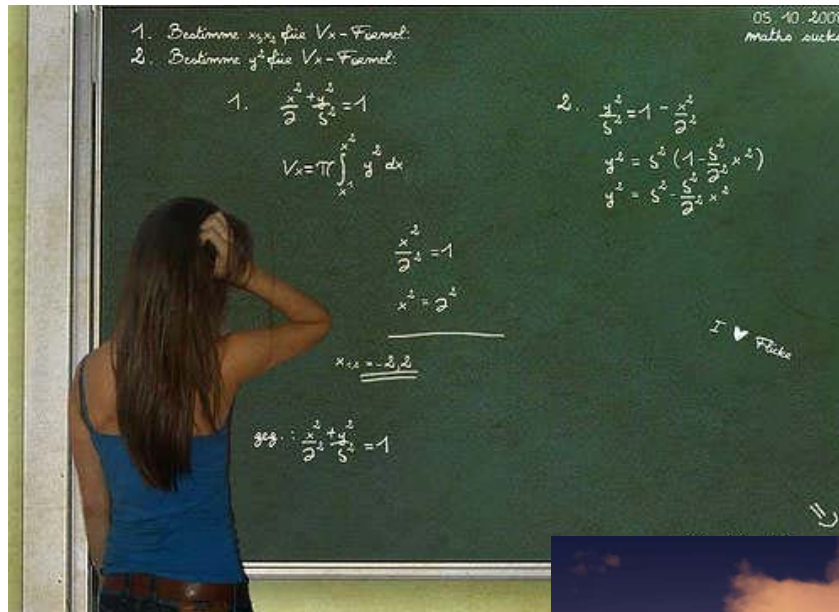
1. Bestimme $x_1 x_2$ für $V_x$-Formel:
2. Bestimme $y^2$ für $V_x$-Formel:

05.10.2009
maths sucks

1. $\frac{x^2}{a^2}+\frac{y^2}{b^2}=1$

$V_x=\pi\int_{x_1}^{x_2} y^2\,dx$

$\frac{x^2}{a^2}=1$

$x^2=a^2$

$x_{1,2}=-a,a$

2. $\frac{y^2}{b^2}=1-\frac{x^2}{a^2}$

$y^2=b^2(1-\frac{b^2}{a^2}x^2)$

$y^2=b^2-\frac{b^2}{a^2}x^2$

I ♥ Flicke

geg.: $\frac{x^2}{a^2}+\frac{y^2}{b^2}=1$